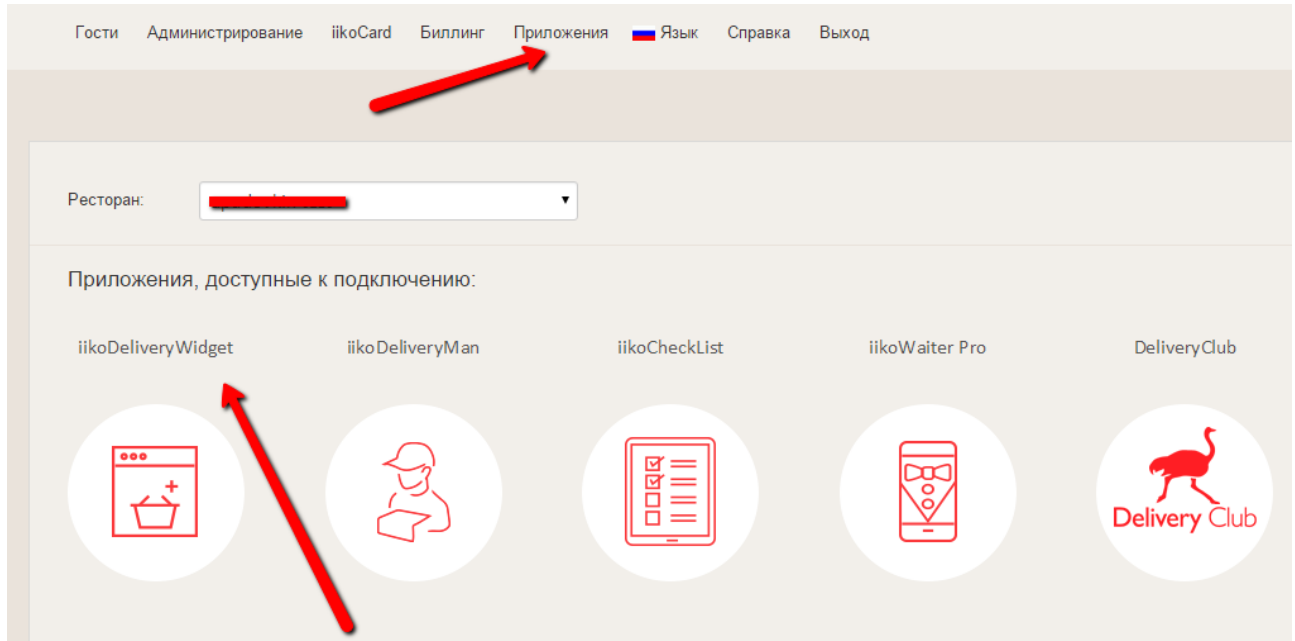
Гости Администрирование iikoCard Биллинг Приложения Язык Справка Выход

Ресторан: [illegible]

Приложения, доступные к подключению:

iikoDeliveryWidget iikoDeliveryMan iikoCheckList iikoWaiter Pro DeliveryClub

Delivery Club